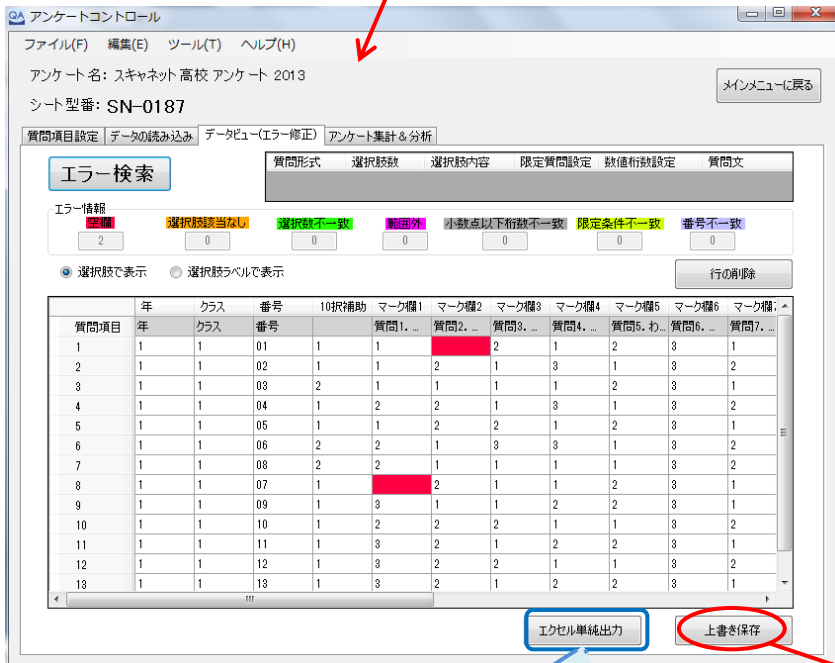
QA アンケートコントロール

ファイル(F) 編集(E) ツール(T) ヘルプ(H)

アンケート名: スキャネット高校 アンケート 2013

シート型番: SN-0187

メインメニューに戻る

質問項目設定 | データの読み込み | データビュー(エラー修正) | アンケート集計＆分析

エラー検索

| 質問形式 | 選択肢数 | 選択肢内容 | 限定質問設定 | 数値桁数設定 | 質問文 |
|---|---|---|---|---|---|

エラー情報
空欄 2
選択肢該当なし 0
選択数不一致 0
範囲外 0
小数点以下桁数不一致 0
限定条件不一致 0
番号不一致 0

◉ 選択肢で表示 ○ 選択肢ラベルで表示

行の削除

| | 年 | クラス | 番号 | 10択補助 | マーク欄1 | マーク欄2 | マーク欄3 | マーク欄4 | マーク欄5 | マーク欄6 | マーク欄7 |
|---|---|---|---|---|---|---|---|---|---|---|---|
| 質問項目 | 年 | クラス | 番号 | | 質問1. ... | 質問2. ... | 質問3. ... | 質問4. ... | 質問5. わ... | 質問6. ... | 質問7. ... |
| 1 | 1 | 1 | 01 | 1 | 1 | | 2 | 1 | 2 | 3 | 1 |
| 2 | 1 | 1 | 02 | 1 | 1 | 2 | 1 | 3 | 1 | 3 | 2 |
| 3 | 1 | 1 | 03 | 2 | 1 | 1 | 1 | 1 | 2 | 3 | 1 |
| 4 | 1 | 1 | 04 | 1 | 2 | 2 | 1 | 3 | 1 | 3 | 2 |
| 5 | 1 | 1 | 05 | 1 | 1 | 2 | 2 | 1 | 2 | 3 | 1 |
| 6 | 1 | 1 | 06 | 2 | 2 | 1 | 3 | 3 | 1 | 3 | 2 |
| 7 | 1 | 1 | 08 | 2 | 2 | 1 | 1 | 1 | 1 | 3 | 2 |
| 8 | 1 | 1 | 07 | 1 | | 2 | 1 | 1 | 2 | 3 | 1 |
| 9 | 1 | 1 | 09 | 1 | 3 | 1 | 1 | 2 | 2 | 3 | 1 |
| 10 | 1 | 1 | 10 | 1 | 2 | 2 | 2 | 1 | 1 | 3 | 2 |
| 11 | 1 | 1 | 11 | 1 | 3 | 2 | 1 | 2 | 2 | 3 | 1 |
| 12 | 1 | 1 | 12 | 1 | 3 | 2 | 2 | 1 | 1 | 3 | 2 |
| 13 | 1 | 1 | 13 | 1 | 3 | 2 | 1 | 2 | 2 | 3 | 1 |

エクセル単純出力

上書き保存